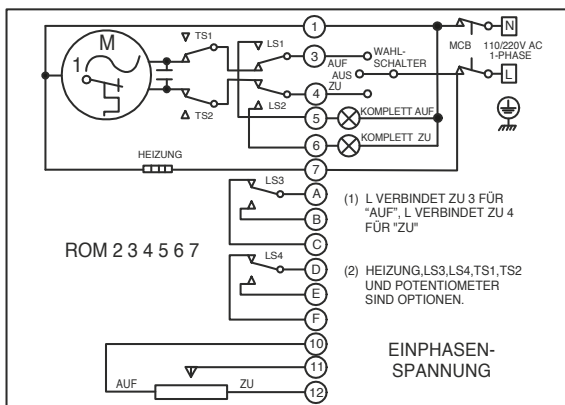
M
1
TS1
TS2
LS1
LS2
1
3
AUF
WAHL-SCHALTER
AUS
ZU
4
5
KOMPLETT AUF
6
KOMPLETT ZU
7
HEIZUNG
MCB
N
110/220V AC 1-PHASE
L
LS3
A
B
C
LS4
D
E
F
ROM 2 3 4 5 6 7

(1) L VERBINDET ZU 3 FÜR "AUF", L VERBINDET ZU 4 FÜR "ZU"

(2) HEIZUNG,LS3,LS4,TS1,TS2 UND POTENTIOMETER SIND OPTIONEN.

10
11
12
AUF
ZU
EINPHASEN-SPANNUNG